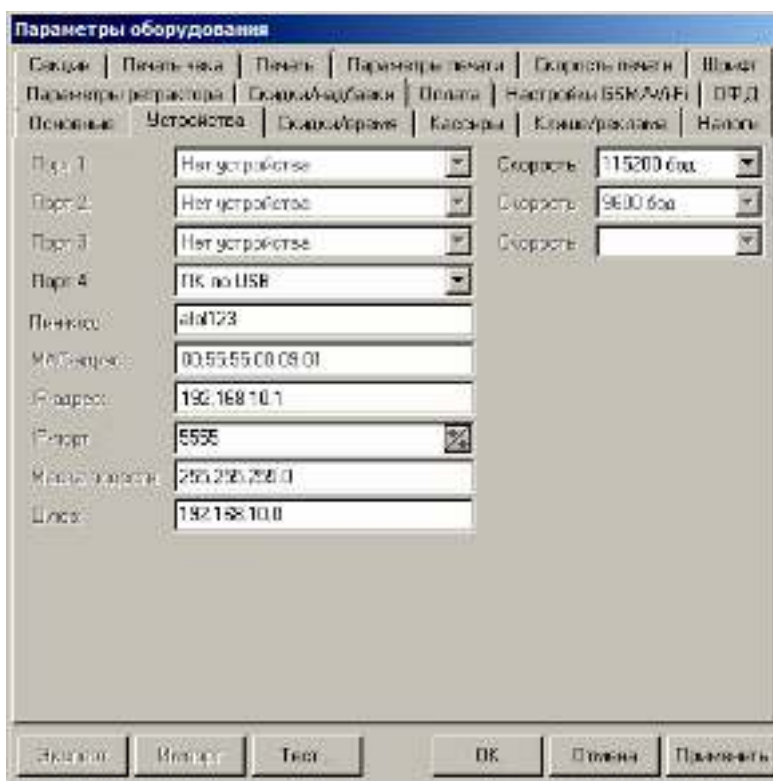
Параметры оборудования

Секции | Печать чека | Печать | Параметры печати | Скорость печати | Шаблон
Параметры регистратора | Скидки/надбавки | Оплата | Настройки GSM/WiFi | ОФД
Основные | Устройства | Скидки/время | Кассиры | Клише/реклама | Налоги

Порт 1 | Нет устройства | Скорость | 115200 бод
Порт 2 | Нет устройства | Скорость | 9600 бод
Порт 3 | Нет устройства | Скорость |
Порт 4 | ПК по USB
Пинкод | atol123
MAC-адрес | 00.55.55.C0.09.01
IP-адрес | 192.168.10.1
IP-порт | 5555
Маска подсети | 255.255.255.0
Шлюз | 192.168.10.0

Экспорт | Импорт | Тест | ОК | Отмена | Применить